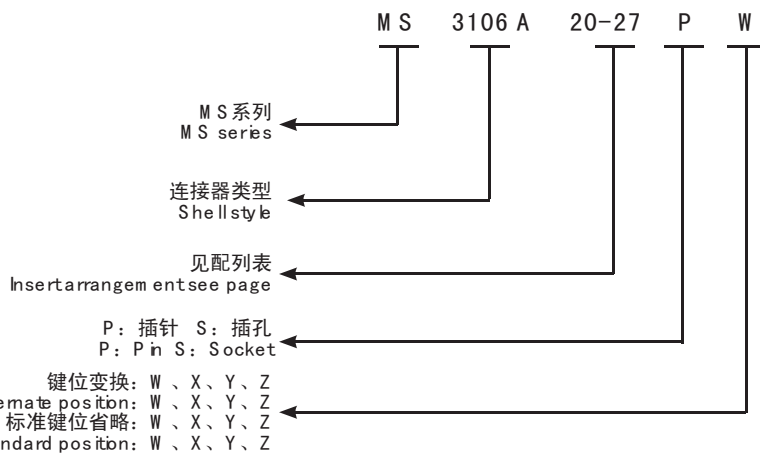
MS 3106 A 20-27 P W

MS系列
MS series

连接器类型
Shellstyle

见配列表
Insertarrangem entsee page

P：插针 S：插孔
P：Pin S：Socket

键位变换：W、X、Y、Z
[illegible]ernate position：W、X、Y、Z
标准键位省略：W、X、Y、Z
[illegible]ndard position：W、X、Y、Z